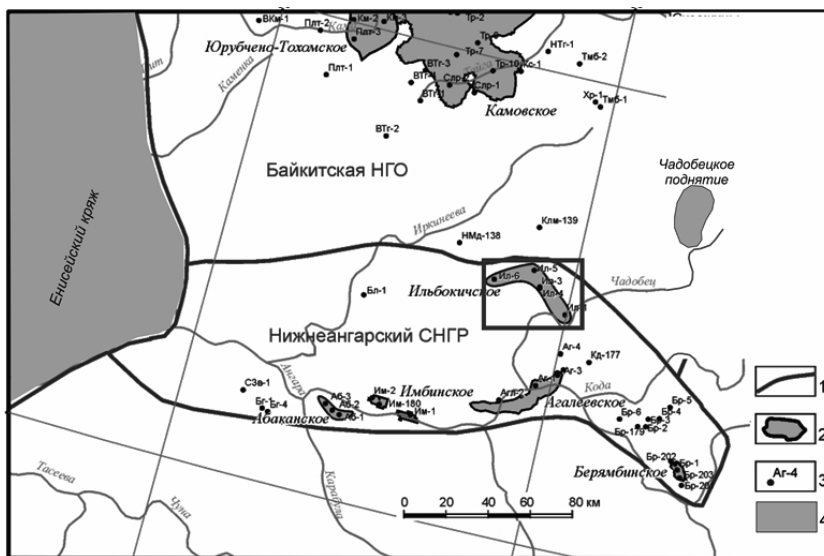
ВКм-1
Пат-2
Км-2
Км
Пат-3
Тр-2
Юрубчено-Тохомское
Тр-6
Тр-7
Кит
Камо
Тайга
Плт-1
ВТг-3
Тр-10
Ко-1
НТг-1
Тмб-2
Каменка
ВТг
Спр
Спр-1
ВТг1
Хр-1
Тмб-1
Камовское
ВТг-2
Байкитская НГО
Чадобецкое поднятие
Енисейский кряж
Иркинеева
Клм-139
НМд-138
Ил-6
Ил-5
Ил-3
Ил-4
Ил-2
Чадобец
Ильбокичское
Бл-1
Нижнеангарский СНГР
Аг-4
Кд-177
Аг-3
Ангара
СЗв-1
Бг-1
Бг-4
Аб-3
Аб-2
Аб-1
Им-2
Им-180
Им-1
Имбинское
Аг-2
Аг
Абаканское
Агалеевское
Кода
Бр-5
Бр-4
Бр-6
Бр-3
Бр-2
Бр-179
Бр-202
Бр-1
Бр-203
Бр-20
Берямбинское
Тасеева
Чуна
Карабула
0
20
40
60
80 км
1
2
Аг-4
3
4